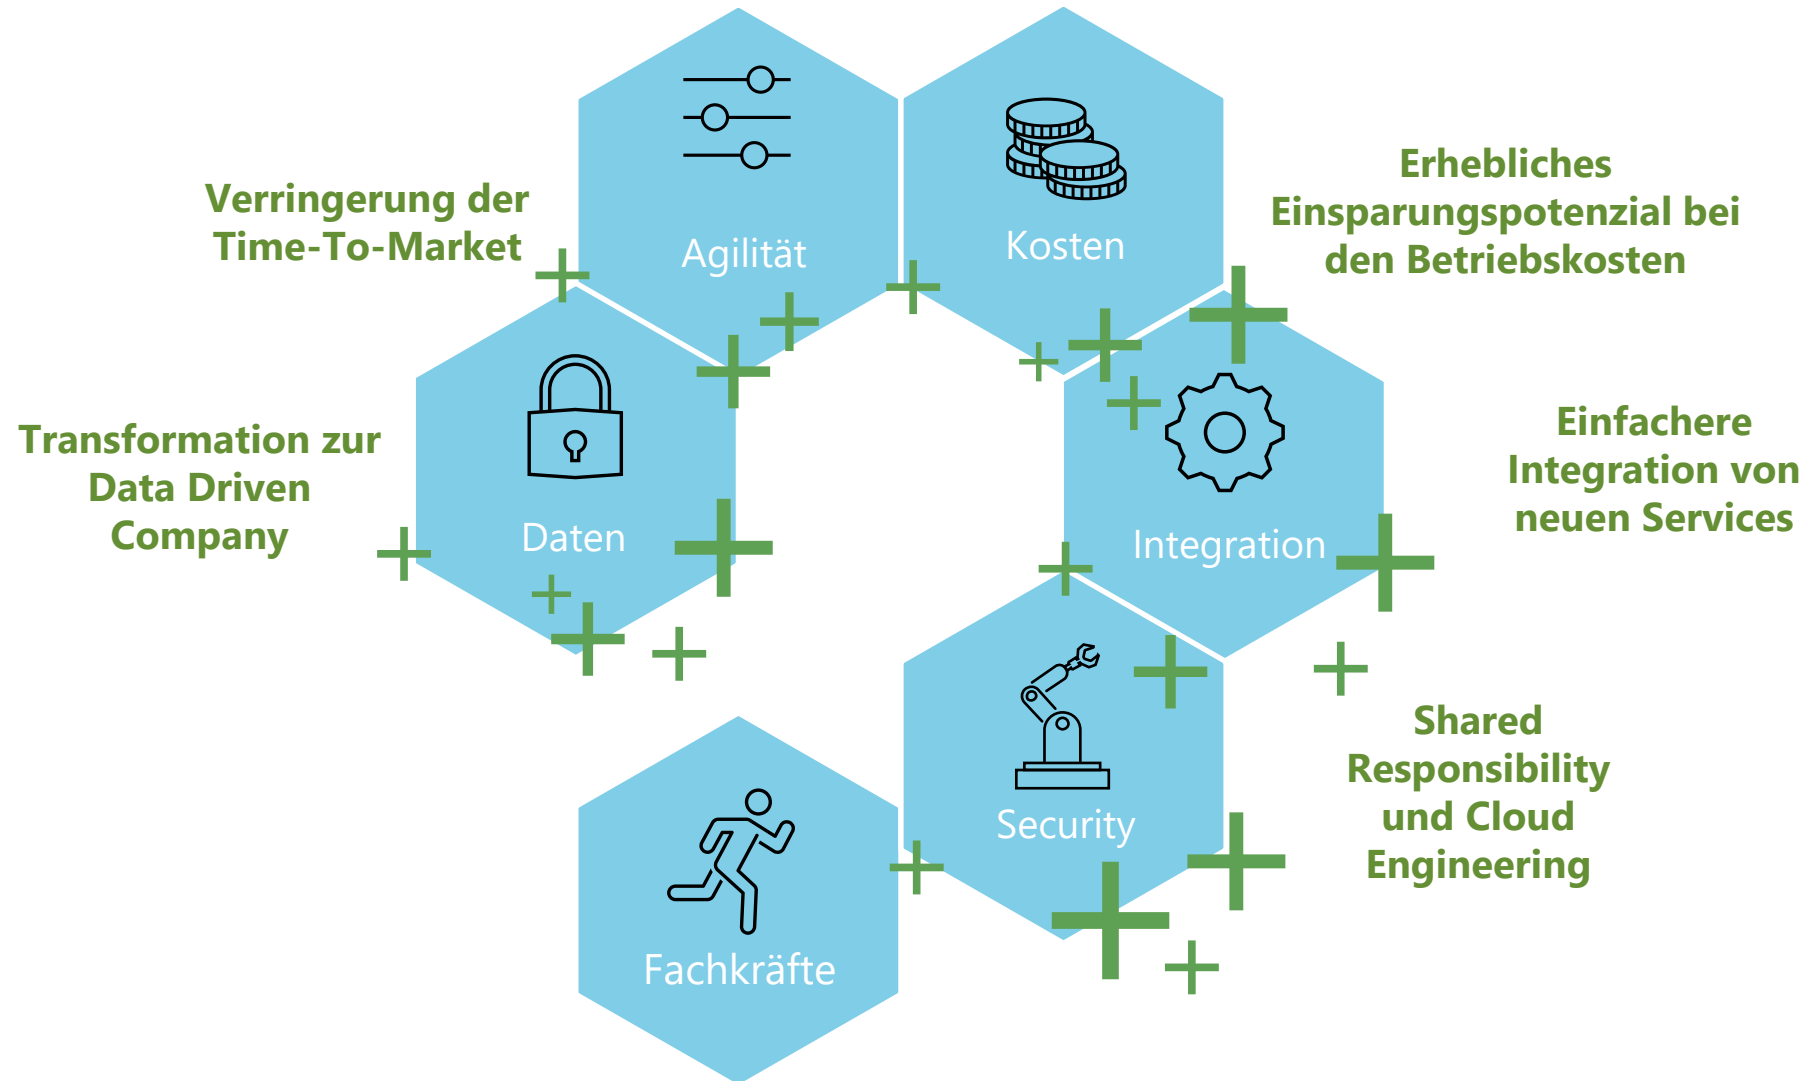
Verringerung der Time-To-Market

Agilität

Kosten

Erhebliches Einsparungspotenzial bei den Betriebskosten

Transformation zur Data Driven Company

Daten

Integration

Einfachere Integration von neuen Services

Security

Shared Responsibility und Cloud Engineering

Fachkräfte